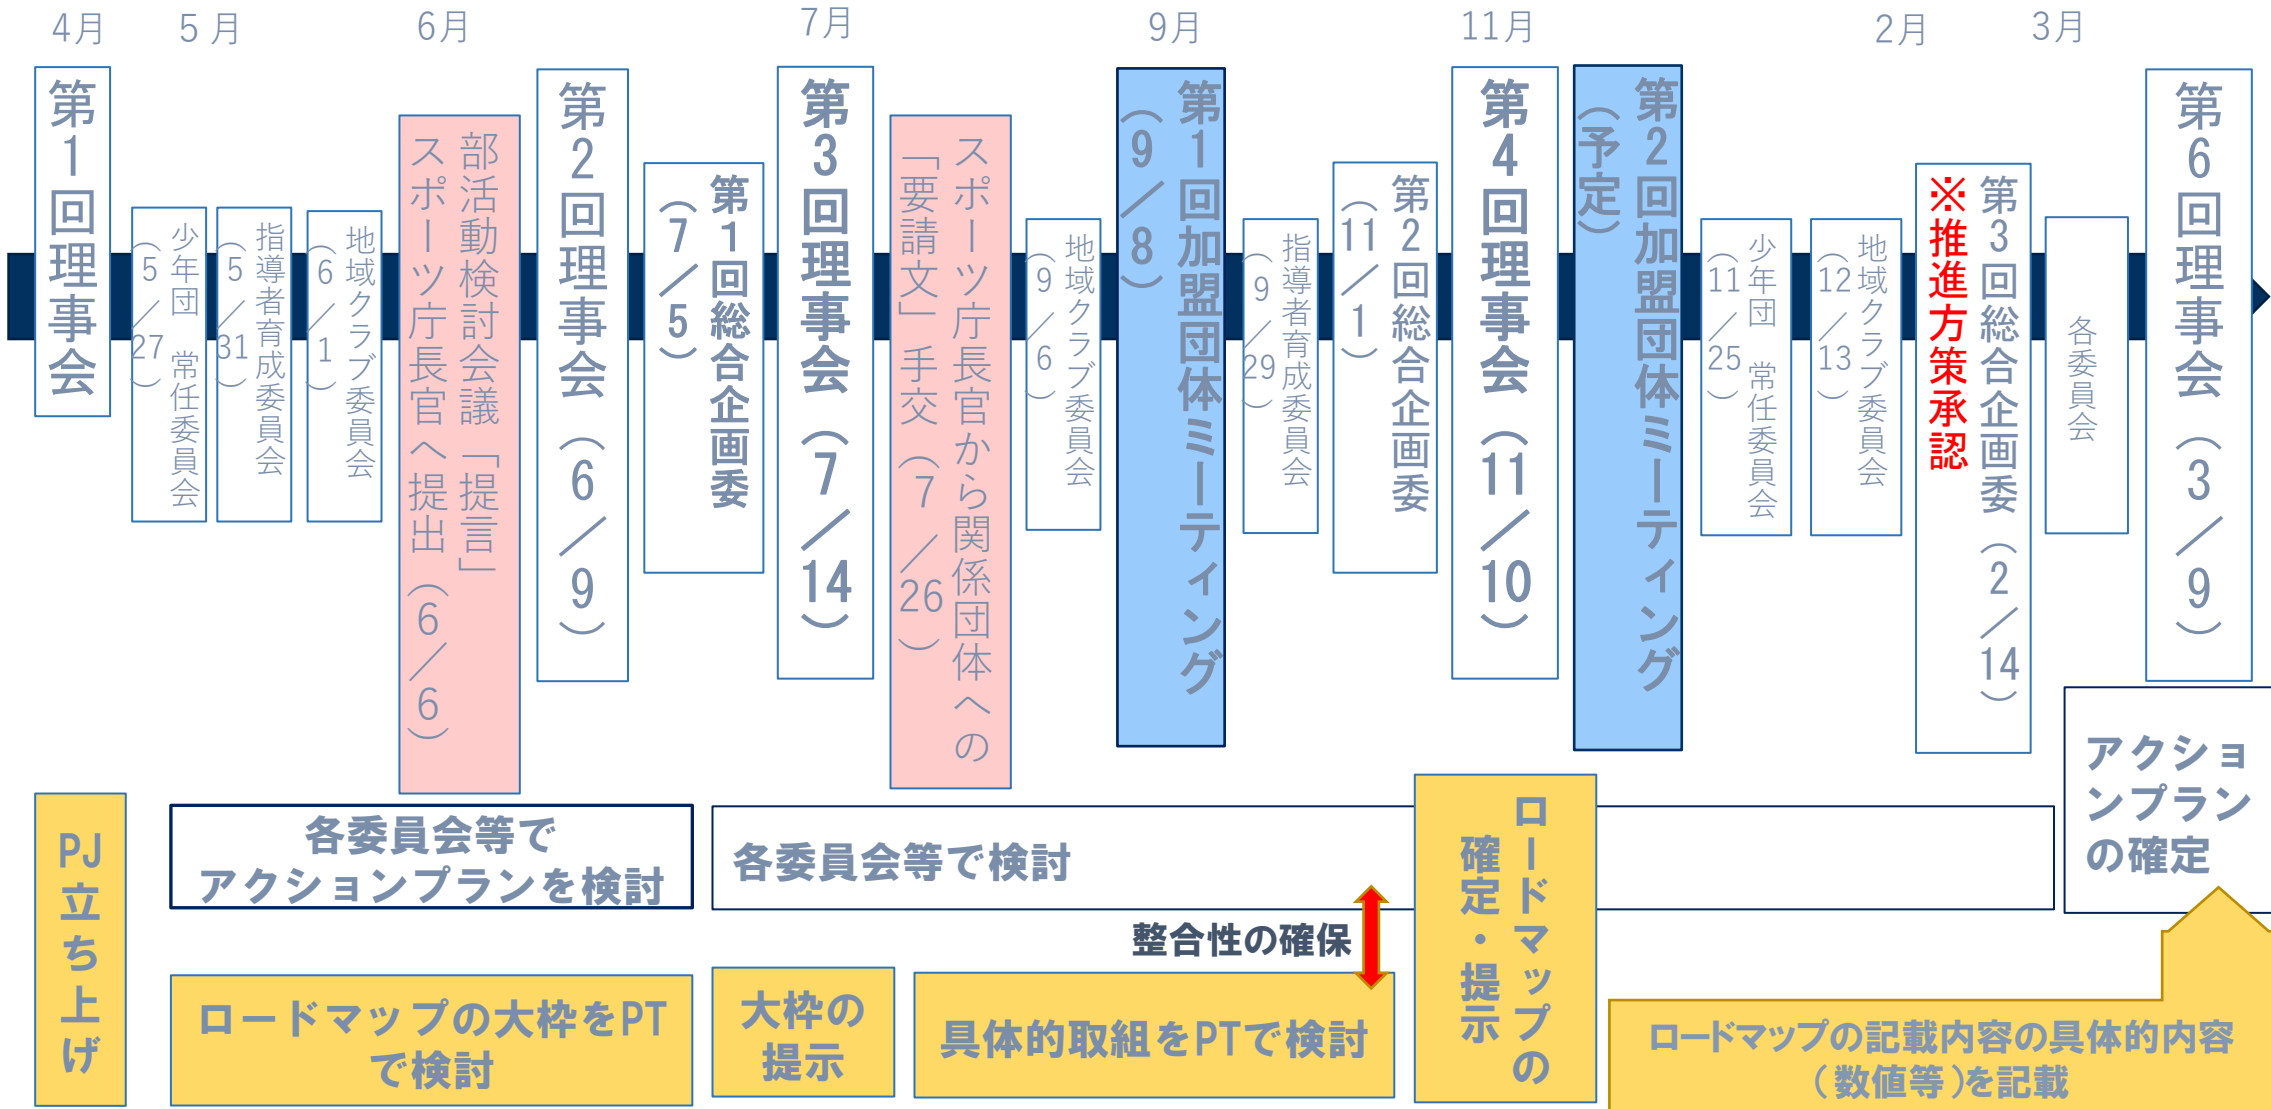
4月 5月 6月 7月 9月 11月 2月 3月

第1回理事会

少年団 常任委員会（5／27）

指導者育成委員会（5／31）

地域クラブ委員会（6／1）

部活動検討会議「提言」スポーツ庁長官へ提出（6／6）

第2回理事会（6／9）

第1回総合企画委（7／5）

第3回理事会（7／14）

スポーツ庁長官から関係団体への「要請文」手交（7／26）

地域クラブ委員会（9／6）

第1回加盟団体ミーティング（9／8）

指導者育成委員会（9／29）

第2回総合企画委（11／1）

第4回理事会（11／10）

第2回加盟団体ミーティング（予定）

少年団 常任委員会（11／25）

地域クラブ委員会（12／13）

第3回総合企画委（2／14）※推進方策承認

各委員会

第6回理事会（3／9）

PJ立ち上げ

各委員会等でアクションプランを検討

各委員会等で検討

アクションプランの確定

整合性の確保

ロードマップの確定・提示

ロードマップの大枠をPTで検討

大枠の提示

具体的取組をPTで検討

ロードマップの記載内容の具体的内容（数値等）を記載